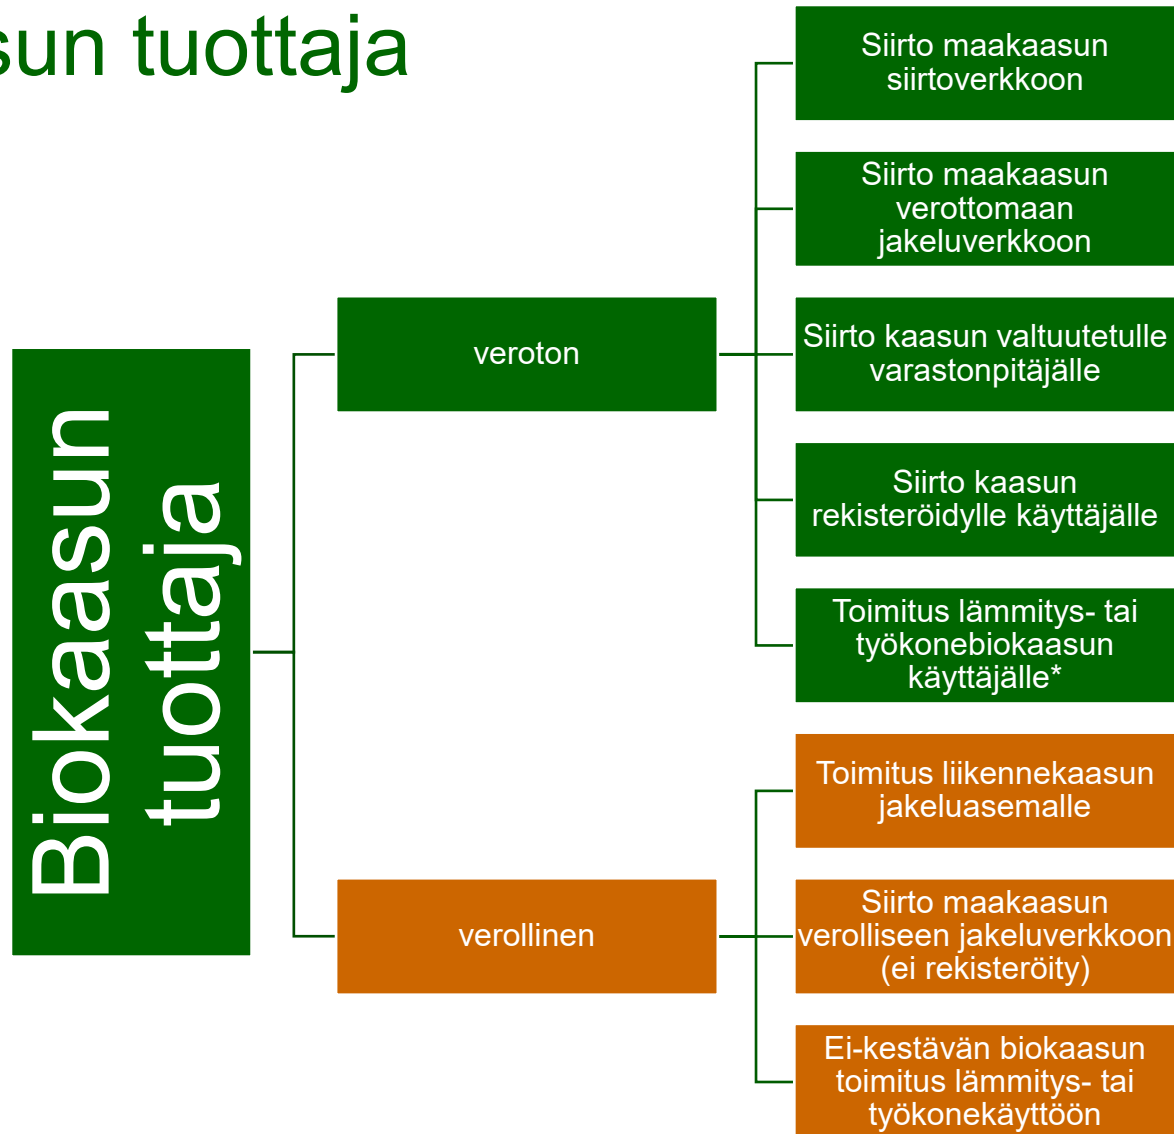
sun tuottaja

Biokaasun tuottaja

veroton

Siirto maakaasun siirtoverkkoon

Siirto maakaasun verottomaan jakeluverkkoon

Siirto kaasun valtuutetulle varastonpitäjälle

Siirto kaasun rekisteröidylle käyttäjälle

Toimitus lämmitys- tai työkonebiokaasun käyttäjälle*

verollinen

Toimitus liikennekaasun jakeluasemalle

Siirto maakaasun verolliseen jakeluverkkoon (ei rekisteröity)

Ei-kestävän biokaasun toimitus lämmitys- tai työkonekäyttöön